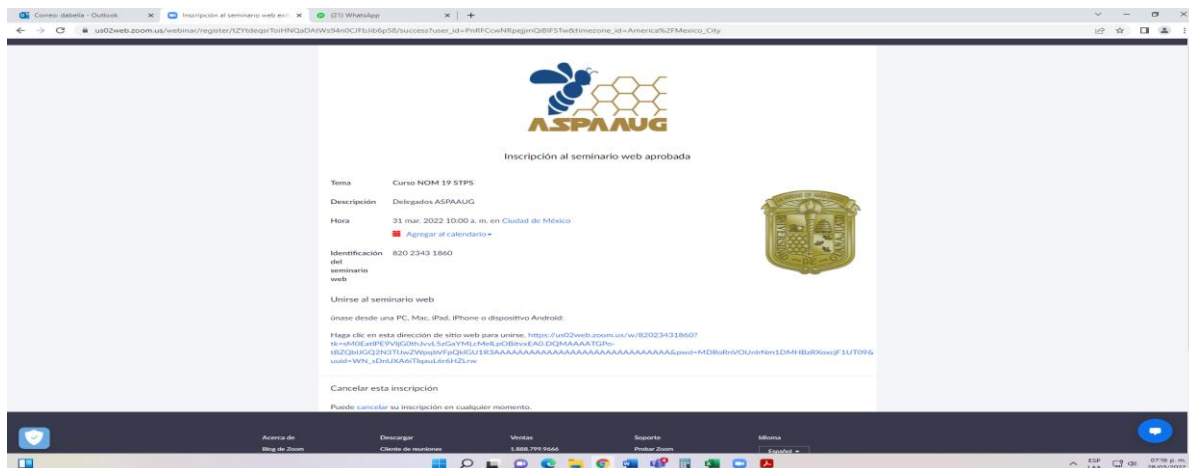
Correo: dabella - Outlook
Inscripción al seminario web exit
(21) WhatsApp
us02web.zoom.us/webinar/register/tZYtdeqsrToiHNQaDAtWs94n0CJFbJib6p58/success?user_id=PmRFCcwNRpejjmQiBIF5Tw&timezone_id=America%2FMexico_City

ASPAAUG

Inscripción al seminario web aprobada

Tema Curso NOM 19 STPS

Descripción Delegados ASPAAUG

Hora 31 mar. 2022 10:00 a. m. en Ciudad de México

Agregar al calendario

Identificación del seminario web 820 2343 1860

Unirse al seminario web

únase desde una PC, Mac, iPad, iPhone o dispositivo Android:

Haga clic en esta dirección de sitio web para unirse. https://us02web.zoom.us/w/82023431860?tk=sM0EatIPE9VIjG0thJvvL5zGaYMLcMeILpOBitvxEA0.DQMAAAATGPo-tBZQbUGQ2N3TUwZWpqbVFpQkGU1R3AAAAAAAAAAAAAAAAAAAAAAAAAAAAAAA&pwd=MDRoRnVOUnlrNm1DMHBzRXoxcjF1UT09&uuid=WN_sDnUXA6iTkpuL6r6HZLrw

Cancelar esta inscripción

Puede cancelar su inscripción en cualquier momento.

Acerca de
Blog de Zoom
Descargar
Cliente de reuniones
Ventas
1.888.799.9666
Soporte
Probar Zoom
Idioma
Español

ESP LAA
07:98 p. m.
28/03/2022